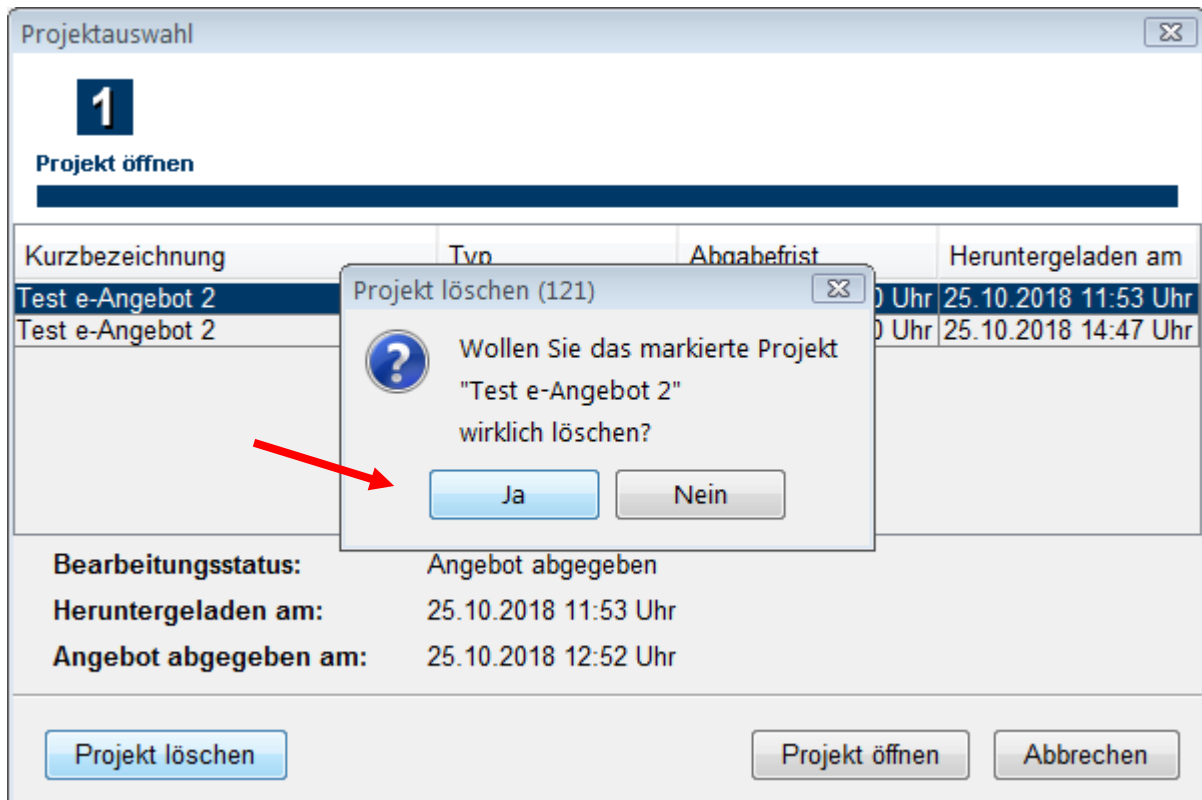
Projektauswahl

1

Projekt öffnen

| Kurzbezeichnung | Typ | Abgabefrist | Heruntergeladen am |
|---|---|---|---|
| Test e-Angebot 2 | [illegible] | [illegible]0 Uhr | 25.10.2018 11:53 Uhr |
| Test e-Angebot 2 | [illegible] | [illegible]0 Uhr | 25.10.2018 14:47 Uhr |

Projekt löschen (121)

Wollen Sie das markierte Projekt "Test e-Angebot 2" wirklich löschen?

Ja

Nein

Bearbeitungsstatus: Angebot abgegeben
Heruntergeladen am: 25.10.2018 11:53 Uhr
Angebot abgegeben am: 25.10.2018 12:52 Uhr

Projekt löschen

Projekt öffnen

Abbrechen